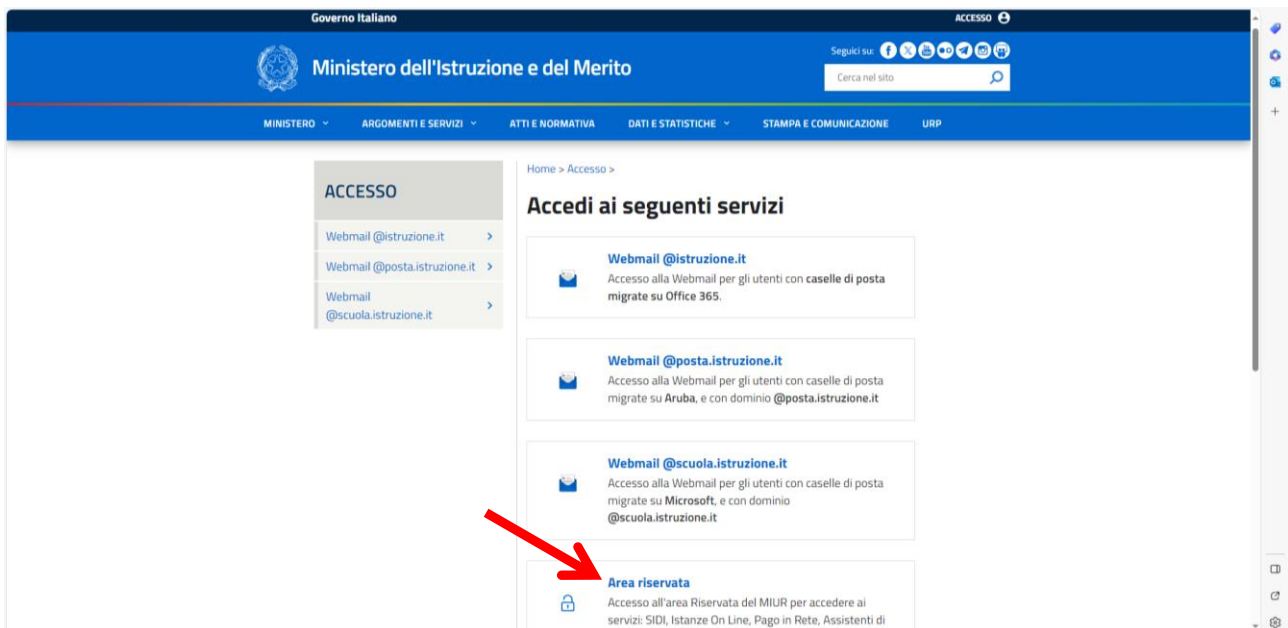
Governo Italiano

ACCESSO

Ministero dell'Istruzione e del Merito

Seguici su:

Cerca nel sito

MINISTERO ARGOMENTI E SERVIZI ATTI E NORMATIVA DATI E STATISTICHE STAMPA E COMUNICAZIONE URP

ACCESSO

Webmail @istruzione.it

Webmail @posta.istruzione.it

Webmail @scuola.istruzione.it

Home > Accesso >

Accedi ai seguenti servizi

Webmail @istruzione.it
Accesso alla Webmail per gli utenti con caselle di posta migrate su Office 365.

Webmail @posta.istruzione.it
Accesso alla Webmail per gli utenti con caselle di posta migrate su Aruba, e con dominio @posta.istruzione.it

Webmail @scuola.istruzione.it
Accesso alla Webmail per gli utenti con caselle di posta migrate su Microsoft, e con dominio @scuola.istruzione.it

Area riservata
Accesso all'area Riservata del MIUR per accedere ai servizi: SIDI, Istanze On Line, Pago in Rete, Assistenti di